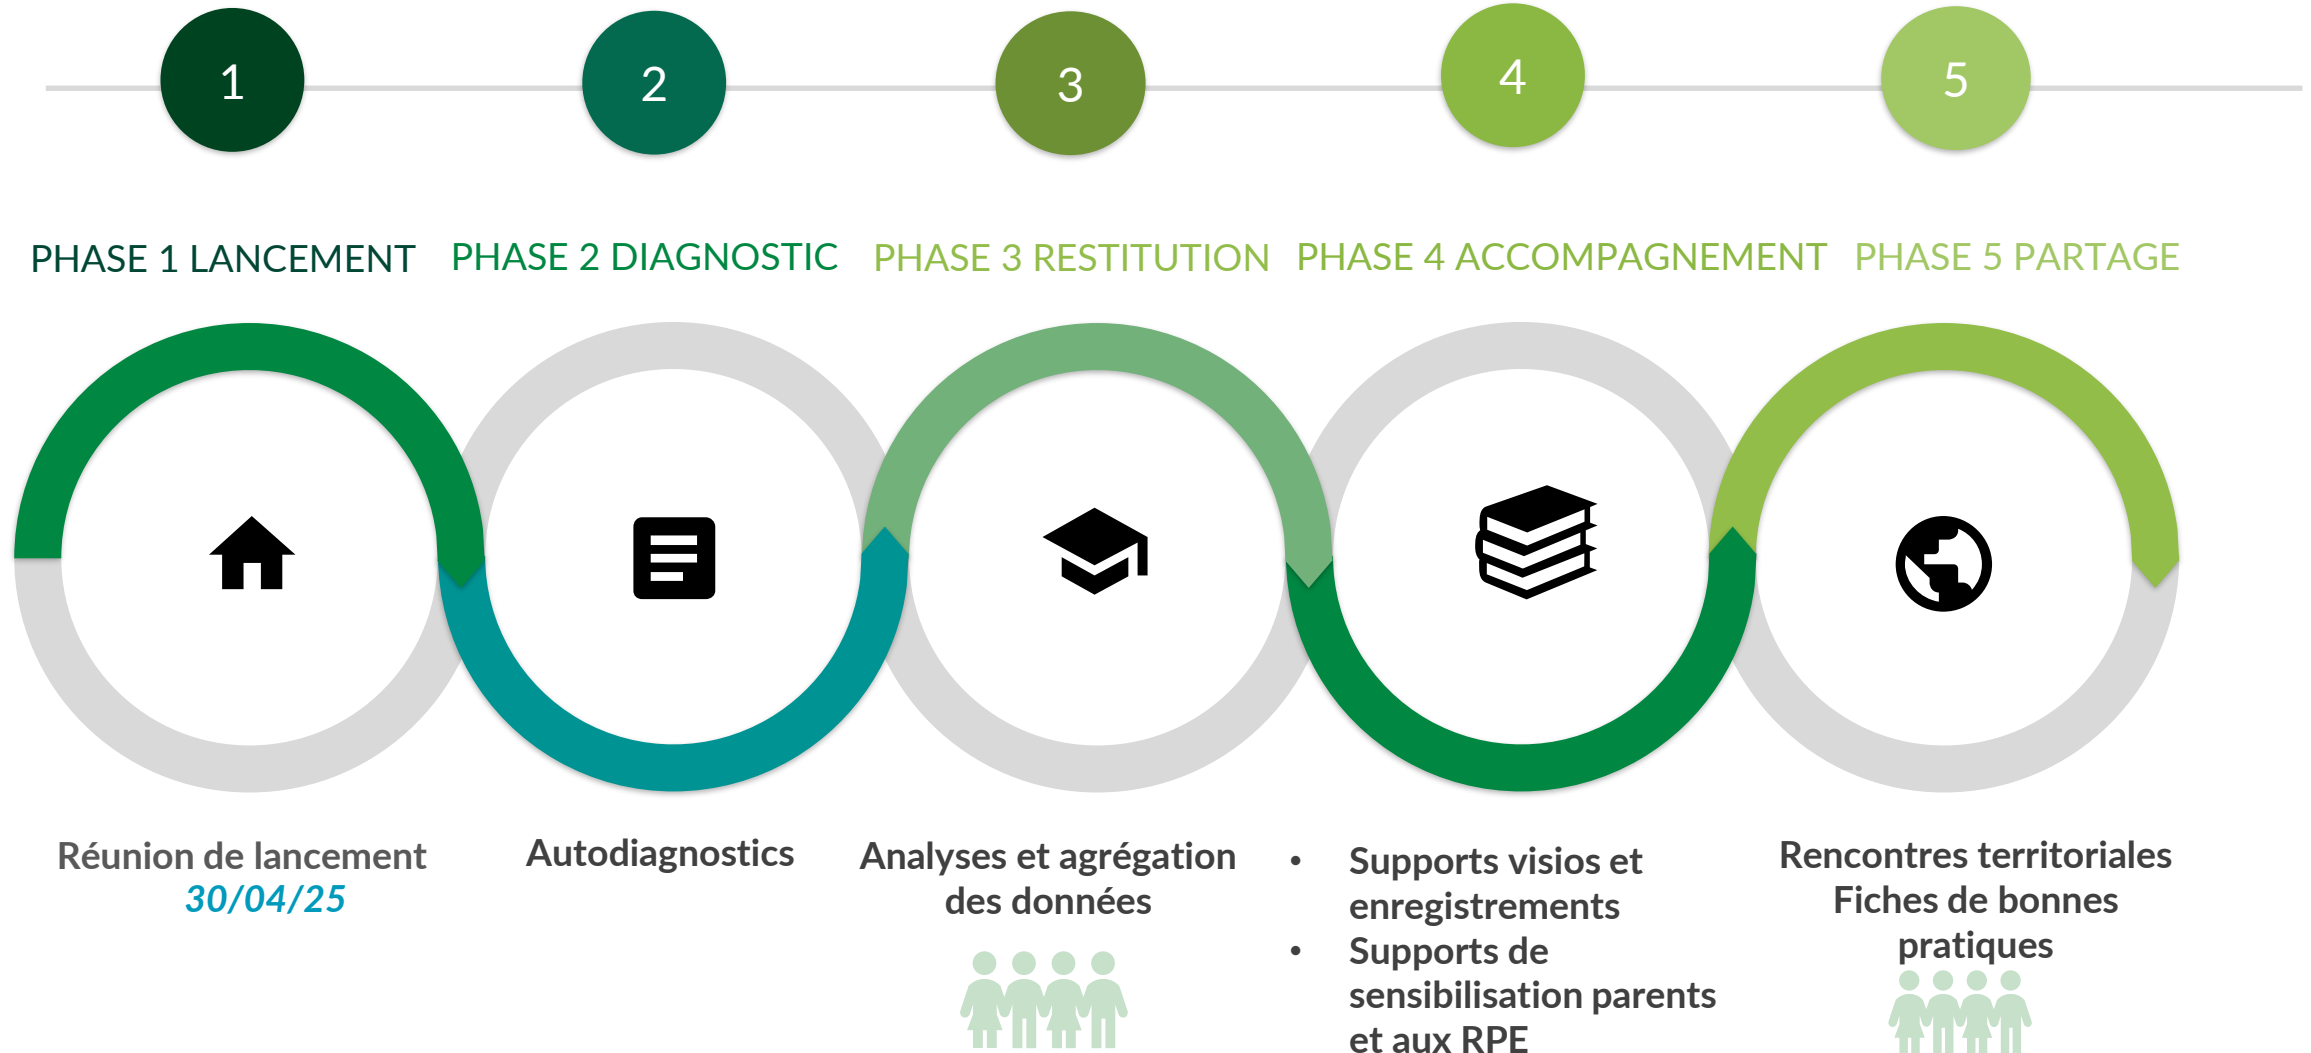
1

2

3

4

5

PHASE 1 LANCEMENT

PHASE 2 DIAGNOSTIC

PHASE 3 RESTITUTION

PHASE 4 ACCOMPAGNEMENT

PHASE 5 PARTAGE

Réunion de lancement
30/04/25

Autodiagnostics

Analyses et agrégation des données

• Supports visios et enregistrements
• Supports de sensibilisation parents et aux RPE

Rencontres territoriales
Fiches de bonnes pratiques